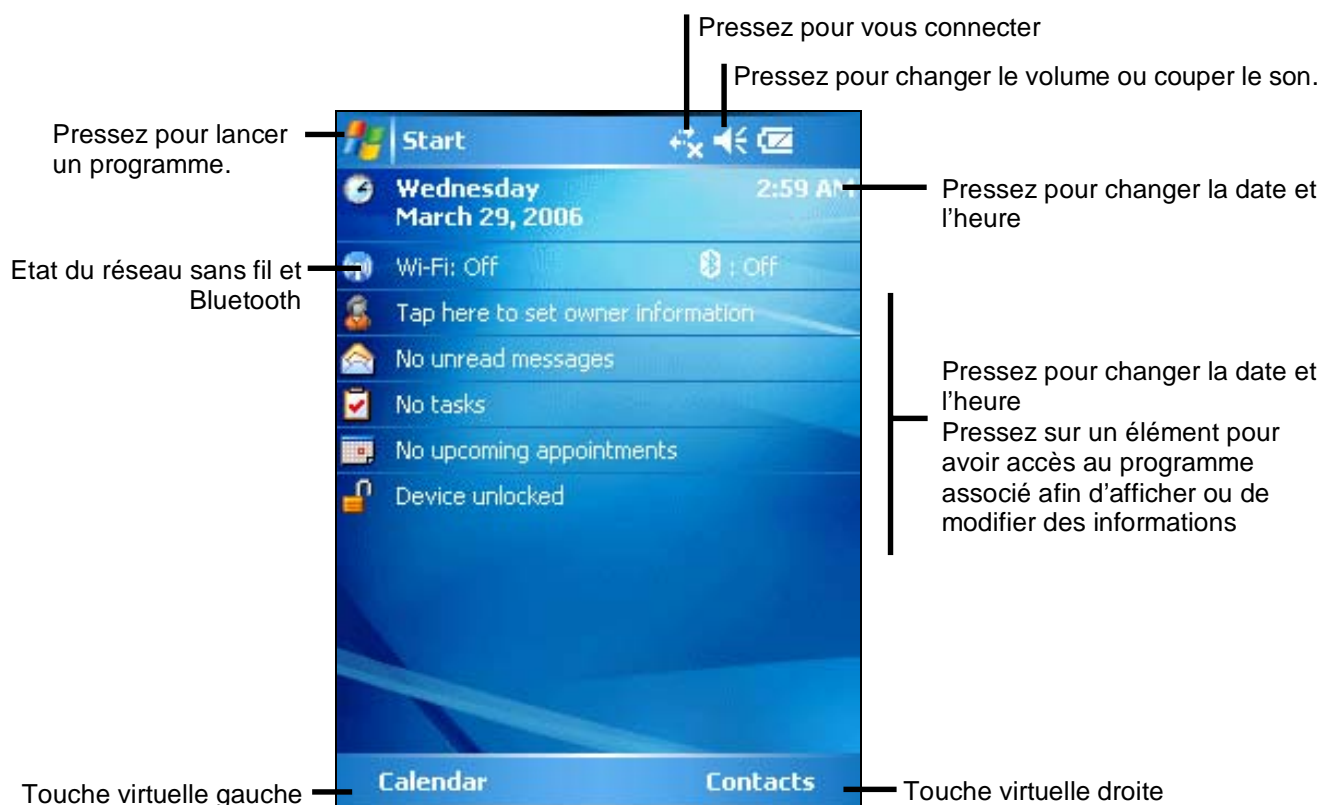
Pressez pour vous connecter

Pressez pour changer le volume ou couper le son.

Pressez pour lancer un programme.

Start

Wednesday
March 29, 2006

2:59 AM

Pressez pour changer la date et l'heure

Etat du réseau sans fil et Bluetooth

Wi-Fi: Off

: Off

Tap here to set owner information

No unread messages

No tasks

No upcoming appointments

Device unlocked

Pressez pour changer la date et l'heure
Pressez sur un élément pour avoir accès au programme associé afin d'afficher ou de modifier des informations

Touche virtuelle gauche

Calendar

Contacts

Touche virtuelle droite